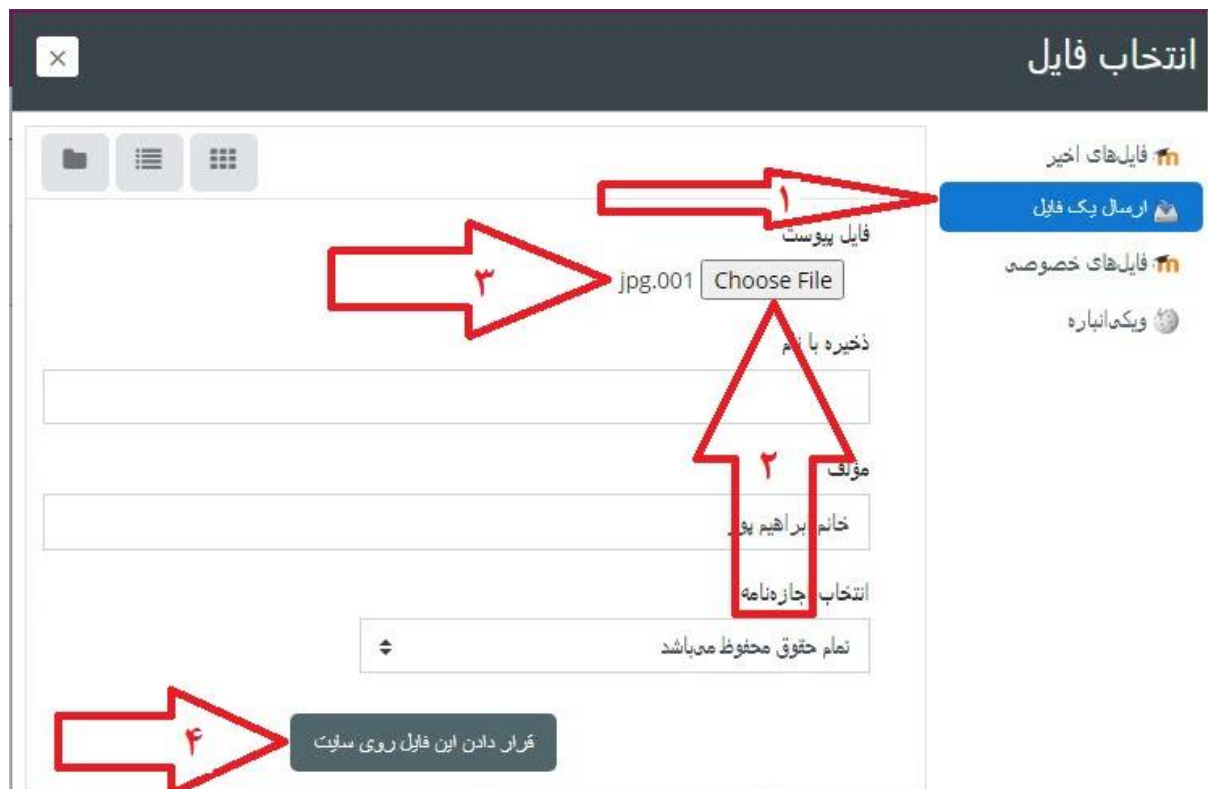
انتخاب فایل
×

فایل‌های اخیر
ارسال یک فایل
فایل‌های خصوصی
ویکی‌انباره

۱

فایل پیوست
jpg.001 Choose File
۳

ذخیره با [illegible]

۲

مؤلف
خانم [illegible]براهیم پور

انتخاب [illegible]جازه‌نامه
تمام حقوق محفوظ می‌باشد

۴
قرار دادن این فایل روی سایت